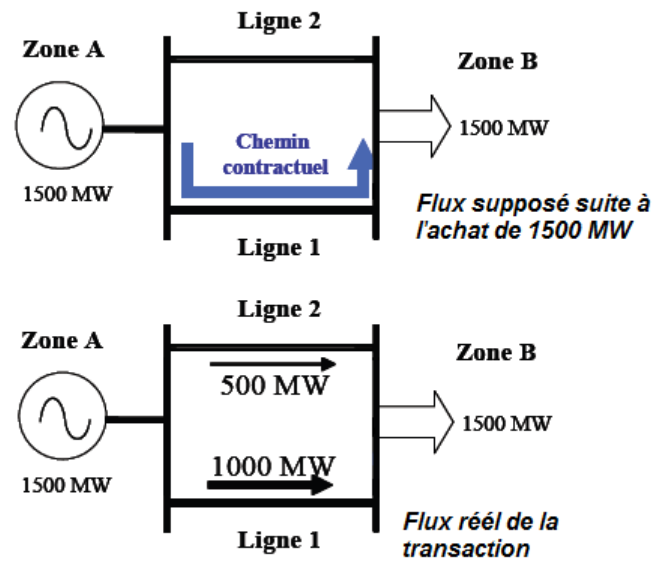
Ligne 2

Zone A

Zone B

1500 MW

Chemin contractuel

1500 MW

Flux supposé suite à l'achat de 1500 MW

Ligne 1

Ligne 2

Zone A

Zone B

500 MW

1500 MW

1000 MW

1500 MW

Flux réel de la transaction

Ligne 1